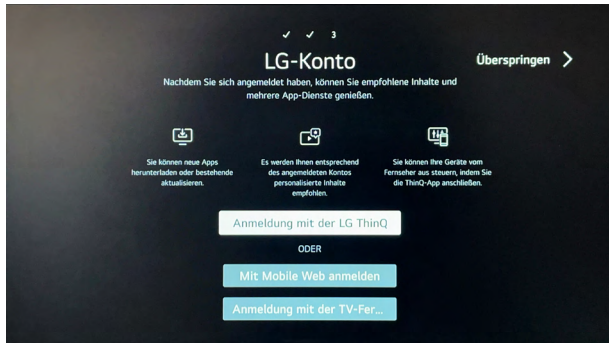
✓ ✓ 3

LG-Konto

Überspringen >

Nachdem Sie sich angemeldet haben, können Sie empfohlene Inhalte und mehrere App-Dienste genießen.

Sie können neue Apps herunterladen oder bestehende aktualisieren.

Es werden Ihnen entsprechend des angemeldeten Kontos personalisierte Inhalte empfohlen.

Sie können Ihre Geräte vom Fernseher aus steuern, indem Sie die ThinQ-App anschließen.

Anmeldung mit der LG ThinQ

ODER

Mit Mobile Web anmelden

Anmeldung mit der TV-Fer...